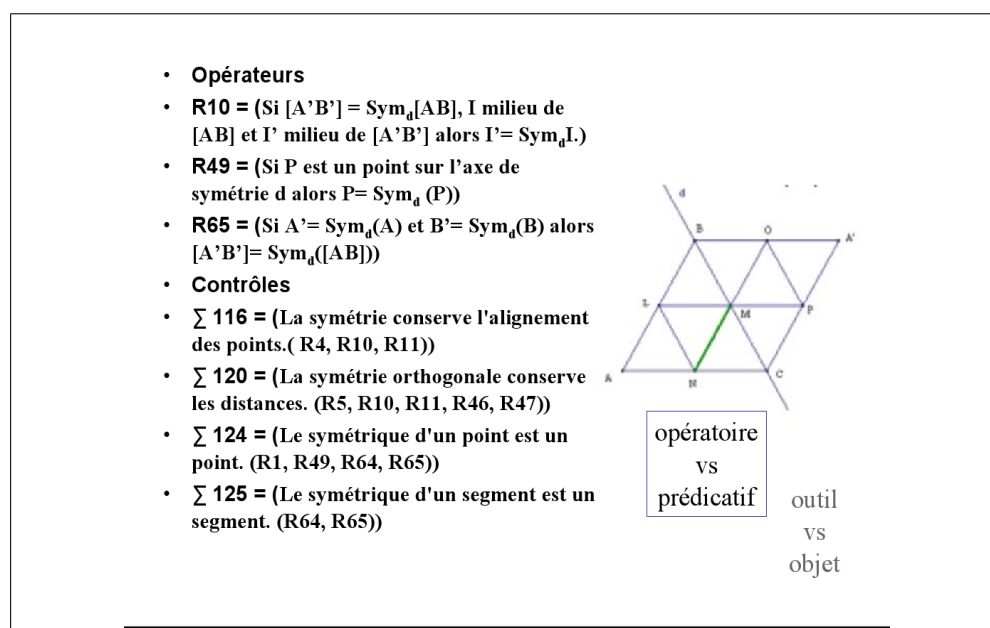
- Opérateurs
- R10 = (Si [A'B'] = $Sym_d$[AB], I milieu de [AB] et I' milieu de [A'B'] alors I'= $Sym_d$I.)
- R49 = (Si P est un point sur l'axe de symétrie d alors P= $Sym_d$ (P))
- R65 = (Si A'= $Sym_d$(A) et B'= $Sym_d$(B) alors [A'B']= $Sym_d$([AB]))
- Contrôles
- $\sum$ 116 = (La symétrie conserve l'alignement des points.( R4, R10, R11))
- $\sum$ 120 = (La symétrie orthogonale conserve les distances. (R5, R10, R11, R46, R47))
- $\sum$ 124 = (Le symétrique d'un point est un point. (R1, R49, R64, R65))
- $\sum$ 125 = (Le symétrique d'un segment est un segment. (R64, R65))

d
B O A'
L M P
A N C

opératoire
vs
prédicatif

outil
vs
objet